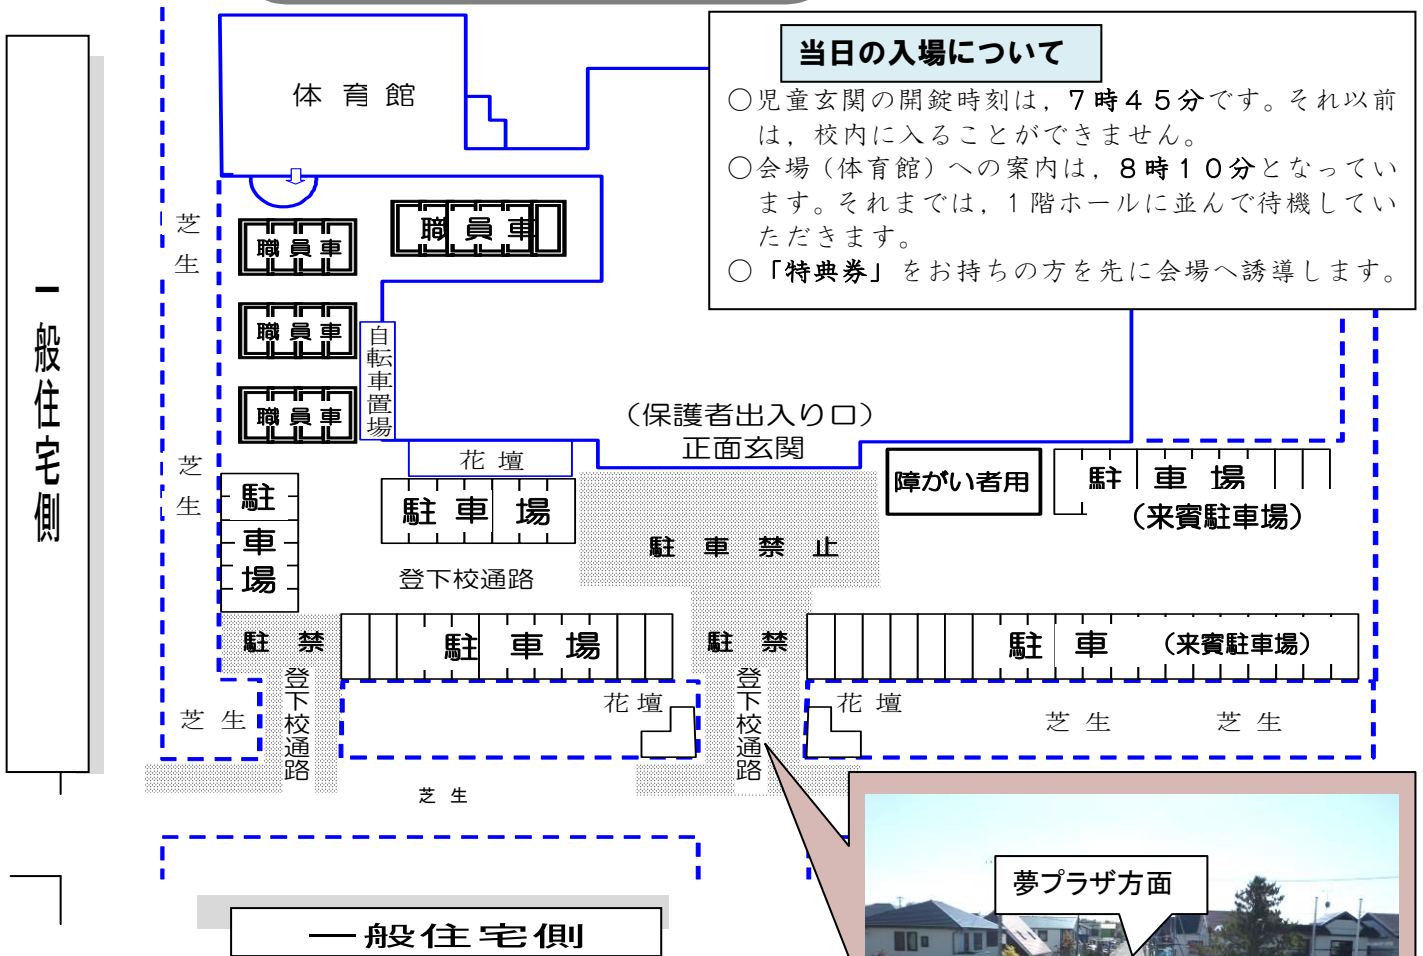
一般住宅側

体育館

当日の入場について

○児童玄関の開錠時刻は，７時４５分です。それ以前は，校内に入ることができません。
○会場（体育館）への案内は，８時１０分となっています。それまでは，１階ホールに並んで待機していただきます。
○「特典券」をお持ちの方を先に会場へ誘導します。

芝生

職員車

職員車

職員車

職員車

自転車置場

（保護者出入り口）
正面玄関

花壇

芝生

駐車場

駐車場

障がい者用

駐車場
（来賓駐車場）

駐車禁止

登下校通路

駐禁

駐車場

駐禁

駐車（来賓駐車場）

芝生

登下校通路

花壇

登下校通路

花壇

芝生　芝生

芝生

夢プラザ方面

一般住宅側